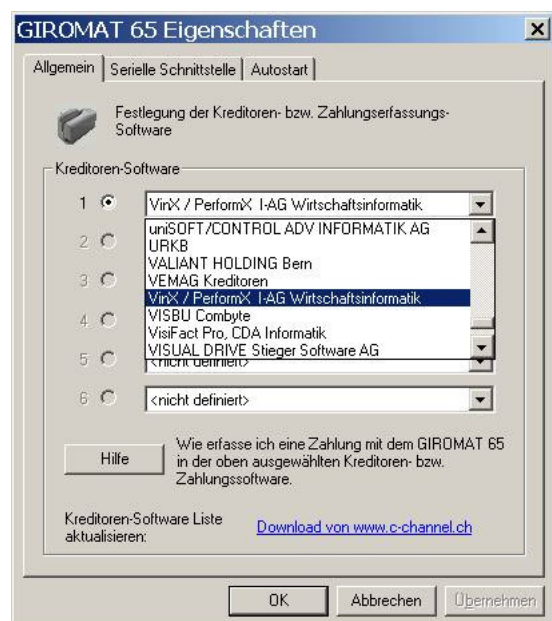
GIROMAT 65 Eigenschaften

Allgemein | Serielle Schnittstelle | Autostart

Festlegung der Kreditoren- bzw. Zahlungserfassungs-Software

Kreditoren-Software

1 VinX / PerformX I-AG Wirtschaftsinformatik

2
uniSOFT/CONTROL ADV INFORMATIK AG
URKB
VALIANT HOLDING Bern
VEMAG Kreditoren
VinX / PerformX I-AG Wirtschaftsinformatik
VISBU Combyte
VisiFact Pro, CDA Informatik
VISUAL DRIVE Stieger Software AG

3
4
5 <nicht definiert>
6 <nicht definiert>

Hilfe

Wie erfasse ich eine Zahlung mit dem GIROMAT 65 in der oben ausgewählten Kreditoren- bzw. Zahlungssoftware.

Kreditoren-Software Liste aktualisieren:

Download von www.c-channel.ch

OK | Abbrechen | Übernehmen